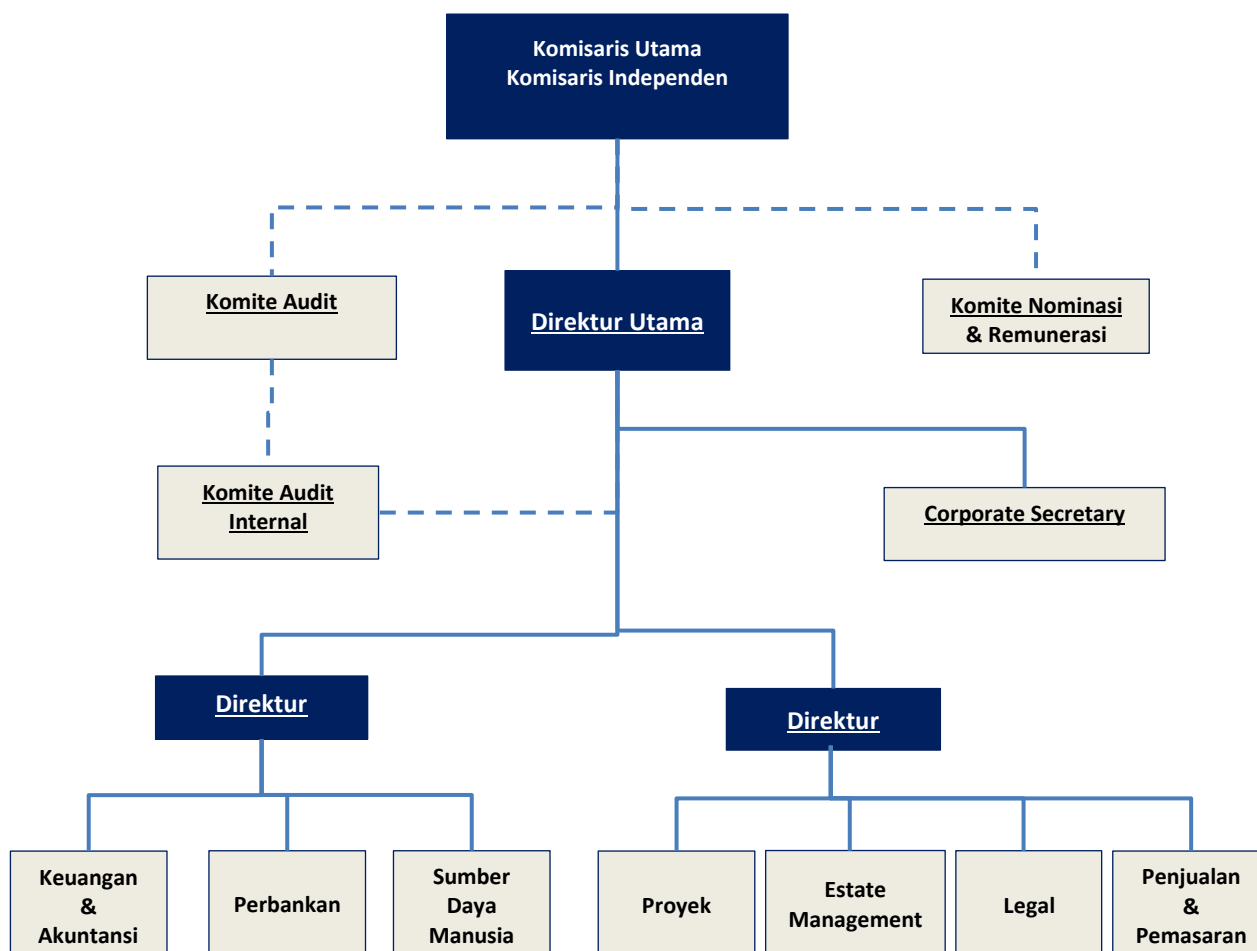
Komisaris Utama
Komisaris Independen

Komite Audit

Direktur Utama

Komite Nominasi & Remunerasi

Komite Audit Internal

Corporate Secretary

Direktur

Direktur

Keuangan & Akuntansi

Perbankan

Sumber Daya Manusia

Proyek

Estate Management

Legal

Penjualan & Pemasaran